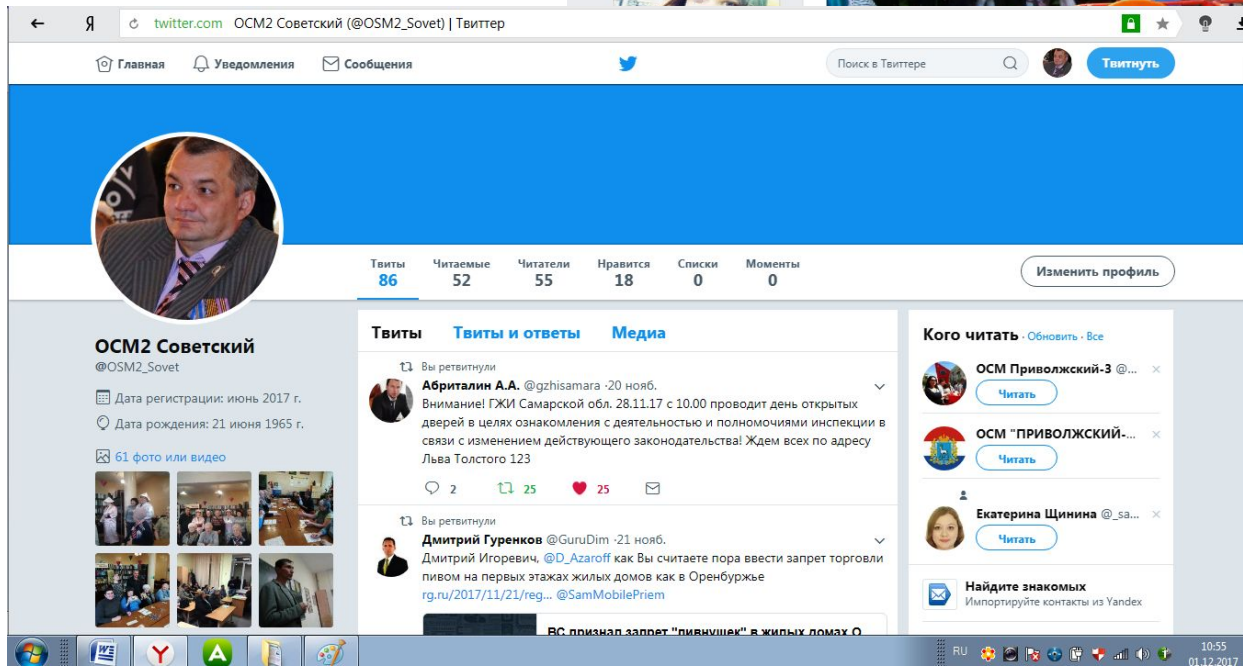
Я twitter.com ОСМ2 Советский (@OSM2_Sovet) | Твиттер

Главная Уведомления Сообщения

Поиск в Твиттере

Твитнуть

| Твиты | Читаемые | Читатели | Нравится | Списки | Моменты |
|---|---|---|---|---|---|
| 86 | 52 | 55 | 18 | 0 | 0 |

Изменить профиль

ОСМ2 Советский
@OSM2_Sovet

Дата регистрации: июнь 2017 г.

Дата рождения: 21 июня 1965 г.

61 фото или видео

Твиты Твиты и ответы Медиа

Вы ретвитнули

Абриталин А.А. @gzhisamara ·20 нояб.

Внимание! ГЖИ Самарской обл. 28.11.17 с 10.00 проводит день открытых дверей в целях ознакомления с деятельностью и полномочиями инспекции в связи с изменением действующего законодательства! Ждем всех по адресу Льва Толстого 123

2 25 25

Вы ретвитнули

Дмитрий Гуренков @GuruDim ·21 нояб.

Дмитрий Игоревич, @D_Azaroff как Вы считаете пора ввести запрет торговли пивом на первых этажах жилых домов как в Оренбуржье rg.ru/2017/11/21/reg... @SamMobilePriem

ВС признал запрет "пивнушек" в жилых домах О

Кого читать · Обновить · Все

ОСМ Приволжский-3 @...
Читать

ОСМ "ПРИВОЛЖСКИЙ-...
Читать

Екатерина Щинина @_sa...
Читать

Найдите знакомых
Импортируйте контакты из Yandex

RU 10:55 01.12.2017